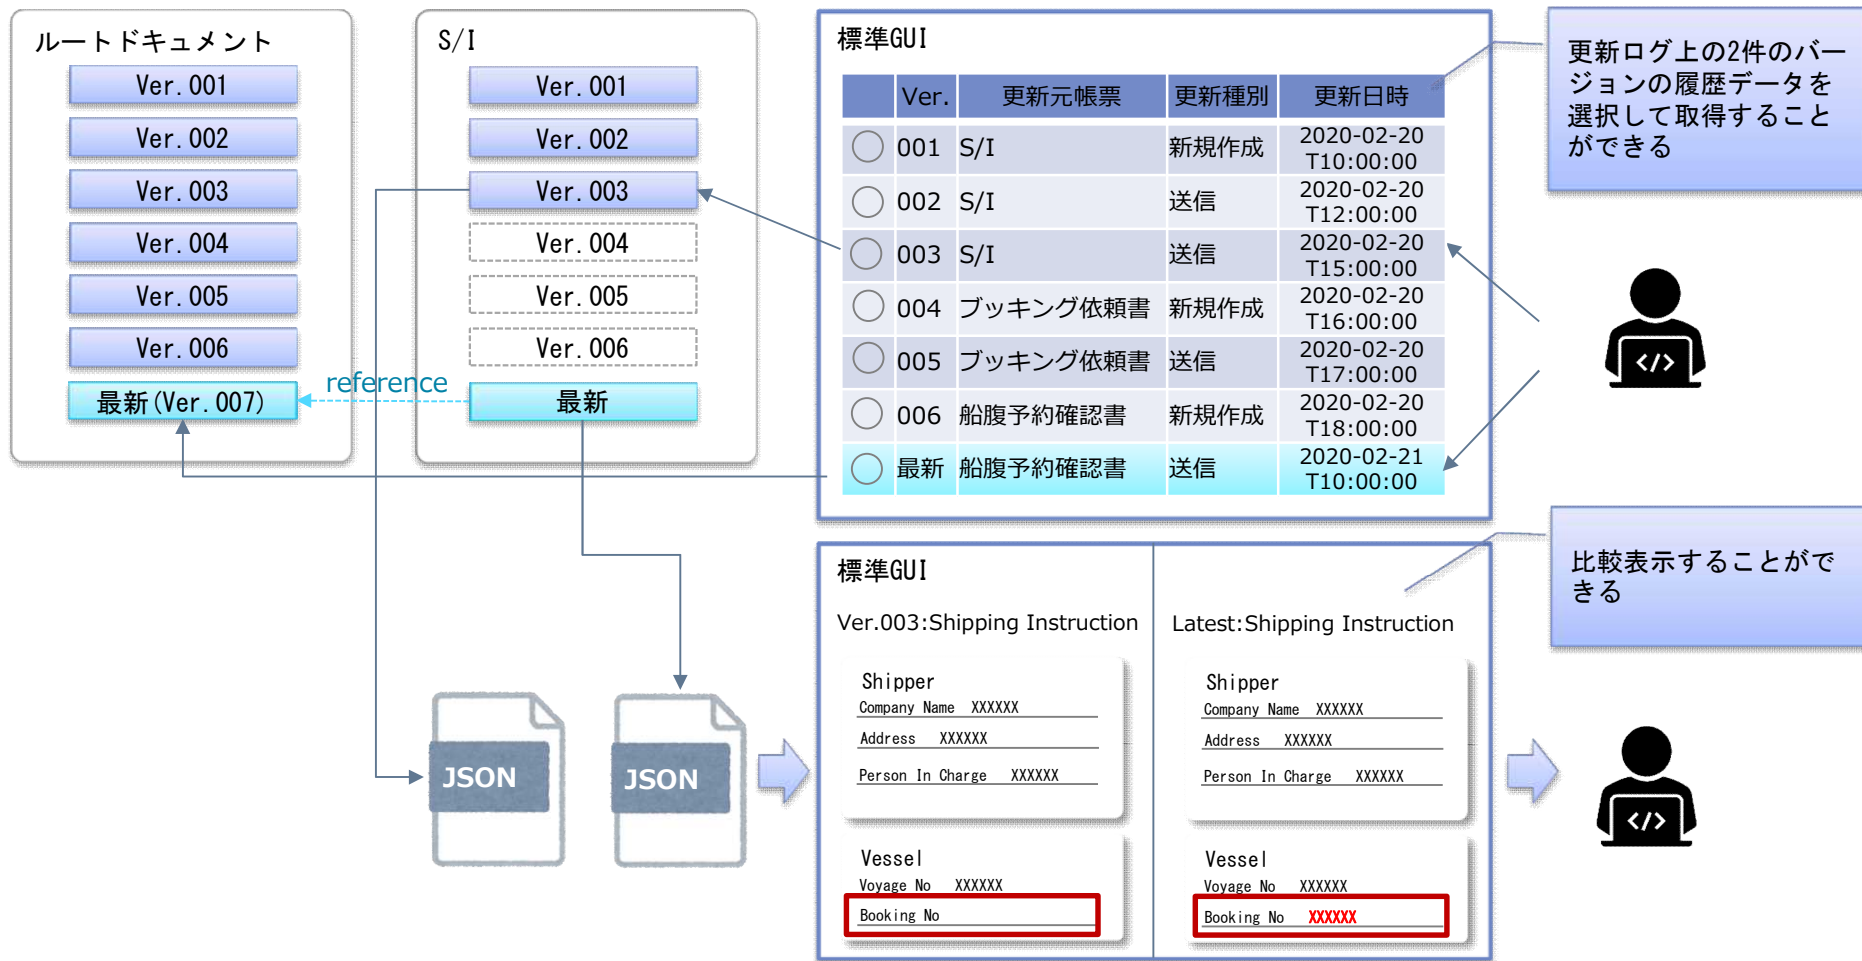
ルートドキュメント

Ver. 001

Ver. 002

Ver. 003

Ver. 004

Ver. 005

Ver. 006

最新(Ver. 007)

reference

S/I

Ver. 001

Ver. 002

Ver. 003

Ver. 004

Ver. 005

Ver. 006

最新

標準GUI

| | Ver. | 更新元帳票 | 更新種別 | 更新日時 |
|---|---|---|---|---|
| ○ | 001 | S/I | 新規作成 | 2020-02-20 T10:00:00 |
| ○ | 002 | S/I | 送信 | 2020-02-20 T12:00:00 |
| ○ | 003 | S/I | 送信 | 2020-02-20 T15:00:00 |
| ○ | 004 | ブッキング依頼書 | 新規作成 | 2020-02-20 T16:00:00 |
| ○ | 005 | ブッキング依頼書 | 送信 | 2020-02-20 T17:00:00 |
| ○ | 006 | 船腹予約確認書 | 新規作成 | 2020-02-20 T18:00:00 |
| ○ | 最新 | 船腹予約確認書 | 送信 | 2020-02-21 T10:00:00 |

更新ログ上の2件のバージョンの履歴データを選択して取得することができる

</>

JSON

JSON

標準GUI

Ver.003:Shipping Instruction

Shipper
Company Name XXXXXX
Address XXXXXX
Person In Charge XXXXXX

Vessel
Voyage No XXXXXX
Booking No

Latest:Shipping Instruction

Shipper
Company Name XXXXXX
Address XXXXXX
Person In Charge XXXXXX

Vessel
Voyage No XXXXXX
Booking No XXXXXX

比較表示することができる

</>